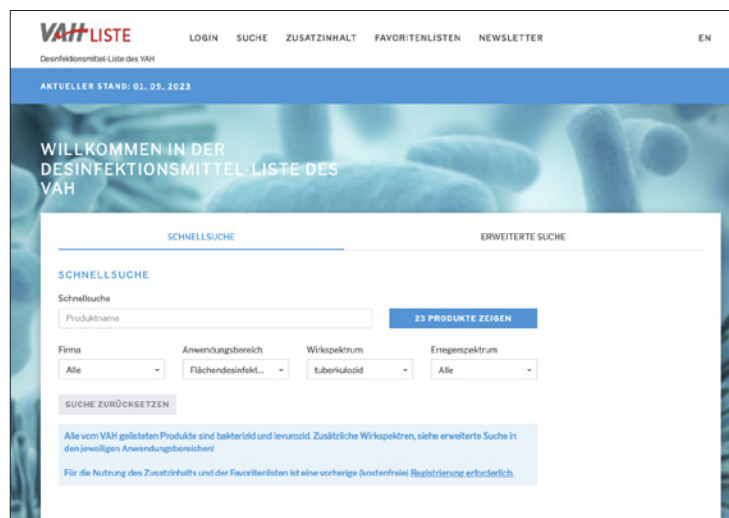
VAH LISTE
Desinfektionsmittel-Liste des VAH

LOGIN SUCHE ZUSATZINHALT FAVORITENLISTEN NEWSLETTER EN

AKTUELLER STAND: 01. 09. 2023

WILLKOMMEN IN DER DESINFEKTIONSMITTEL-LISTE DES VAH

SCHNELLSUCHE ERWEITERTE SUCHE

SCHNELLSUCHE

Schnellsuche
Produktname
23 PRODUKTE ZEIGEN

Firma
Alle

Anwendungsbereich
Flächendesinfekt...

Wirkspektrum
tuberkulozid

Erregerspektrum
Alle

SUCHE ZURÜCKSETZEN

Alle vom VAH gelisteten Produkte sind bakterizid und levurozid. Zusätzliche Wirkspektren, siehe erweiterte Suche in den jeweiligen Anwendungsbereichen!

Für die Nutzung des Zusatzinhalts und der Favoritenlisten ist eine vorherige (kostenfreie) Registrierung erforderlich.